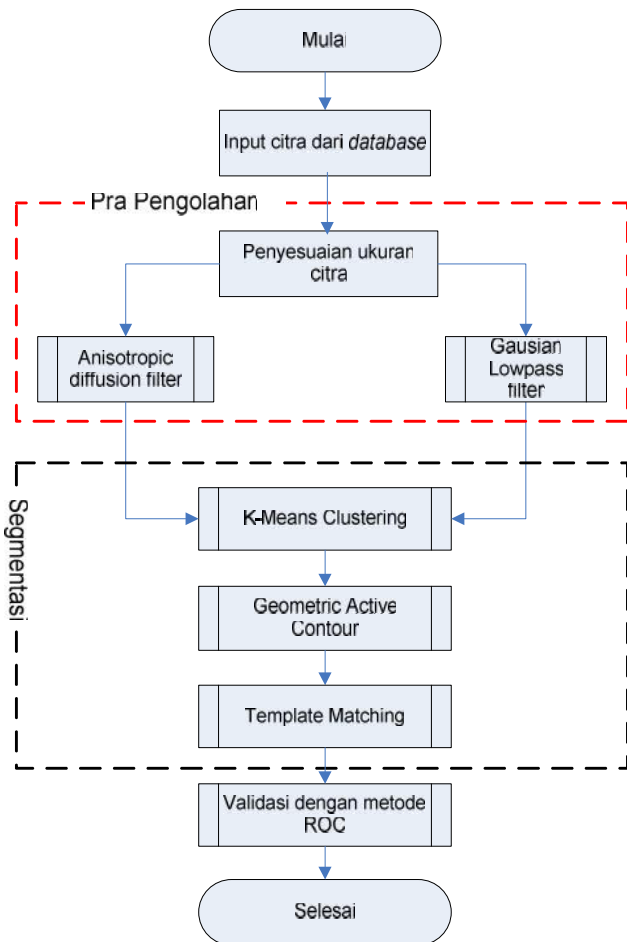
Mulai

Input citra dari *database*

Pra Pengolahan

Penyesuaian ukuran citra

Anisotropic diffusion filter

Gausian Lowpass filter

Segmentasi

K-Means Clustering

Geometric Active Contour

Template Matching

Validasi dengan metode ROC

Selesai